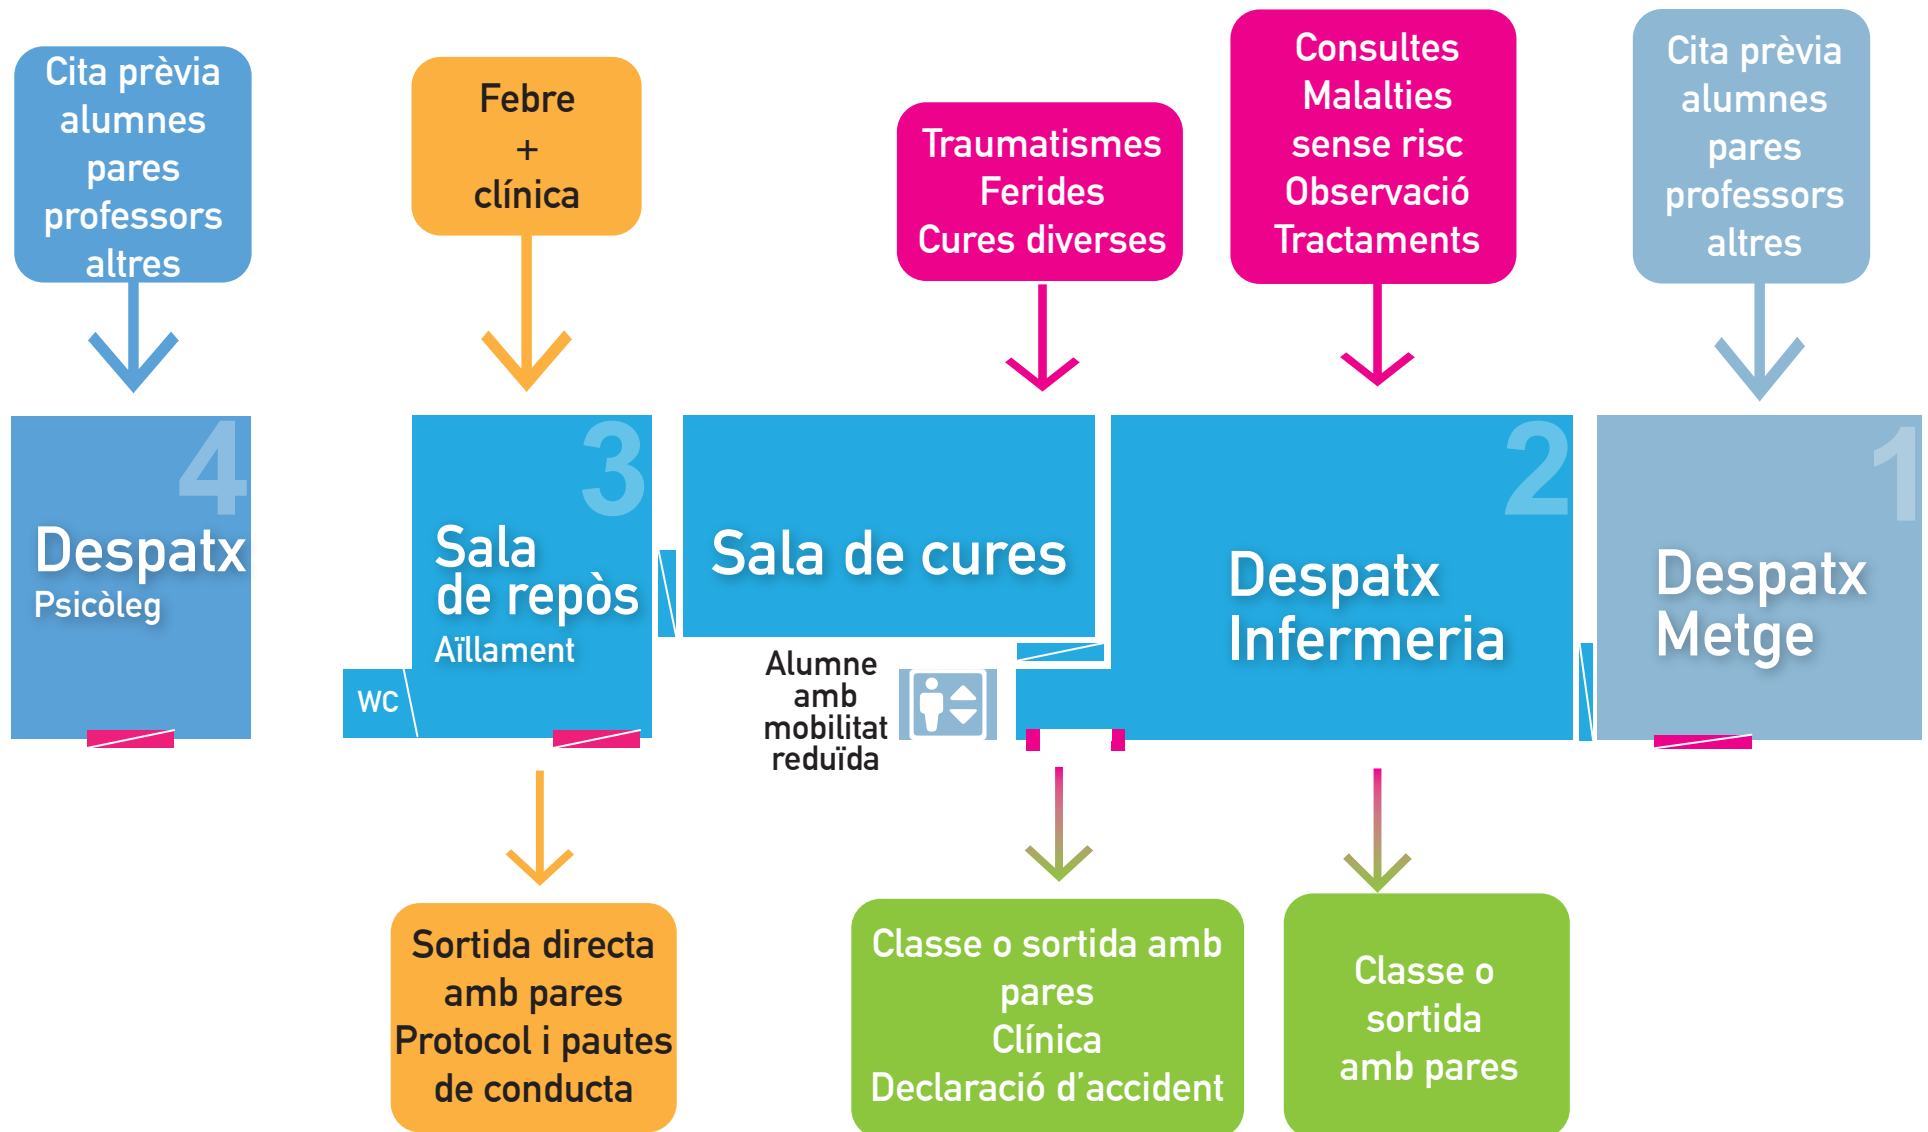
Cita prèvia alumnes pares professors altres

Febre + clínica

Traumatismes Ferides Cures diverses

Consultes Malalties sense risc Observació Tractaments

Cita prèvia alumnes pares professors altres

4 Despatx Psicòleg

3 Sala de repòs Aïllament

WC

Sala de cures

Alumne amb mobilitat reduïda

2 Despatx Infermeria

1 Despatx Metge

Sortida directa amb pares Protocol i pautes de conducta

Classe o sortida amb pares Clínica Declaració d'accident

Classe o sortida amb pares